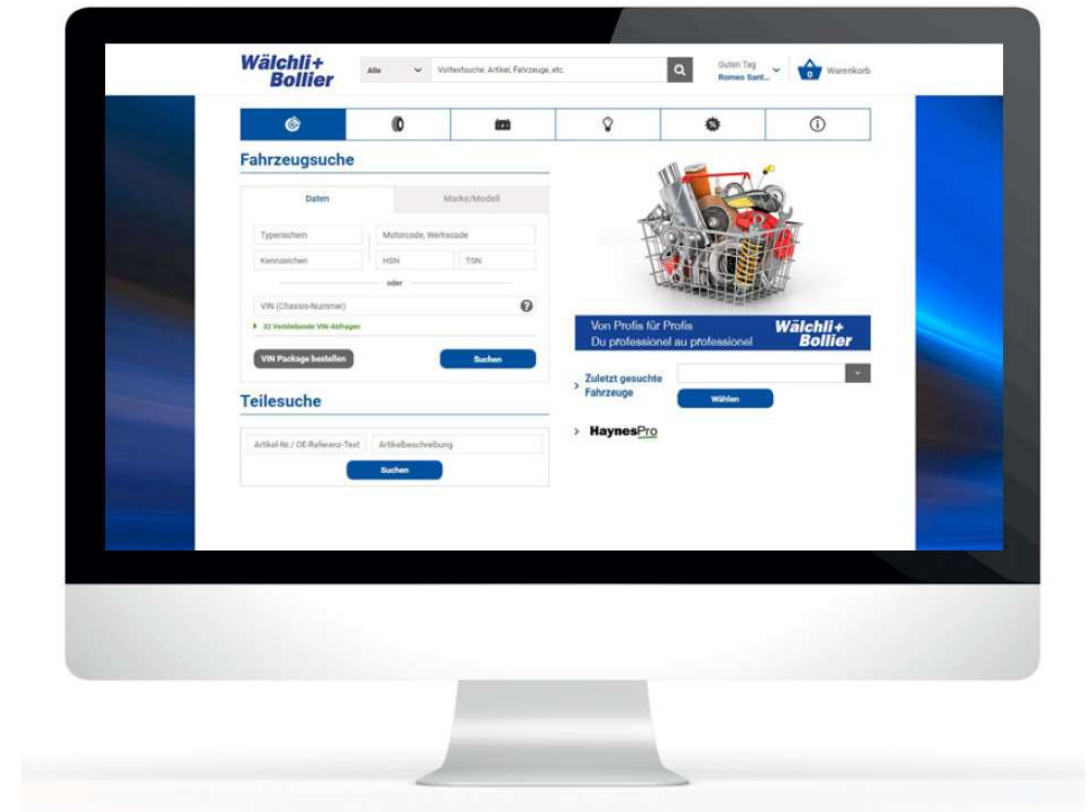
Wälchli+
Bollier

Alle

Volltextsuche: Artikel, Fahrzeuge, etc.

Guten Tag
Romeo Sant...

0
Warenkorb

Fahrzeugsuche

Daten

Marke/Modell

Typenschein

Motorcode, Werkscode

Kennzeichen

HSN

TSN

oder

VIN (Chassis-Nummer)

32 Verbleibende VIN-Abfragen

VIN Package bestellen

Suchen

Teilesuche

Artikel-Nr./ OE-Referenz-Text

Artikelbeschreibung

Suchen

Von Profis für Profis
Du professionel au professionel

Wälchli+
Bollier

Zuletzt gesuchte Fahrzeuge

Wählen

HaynesPro